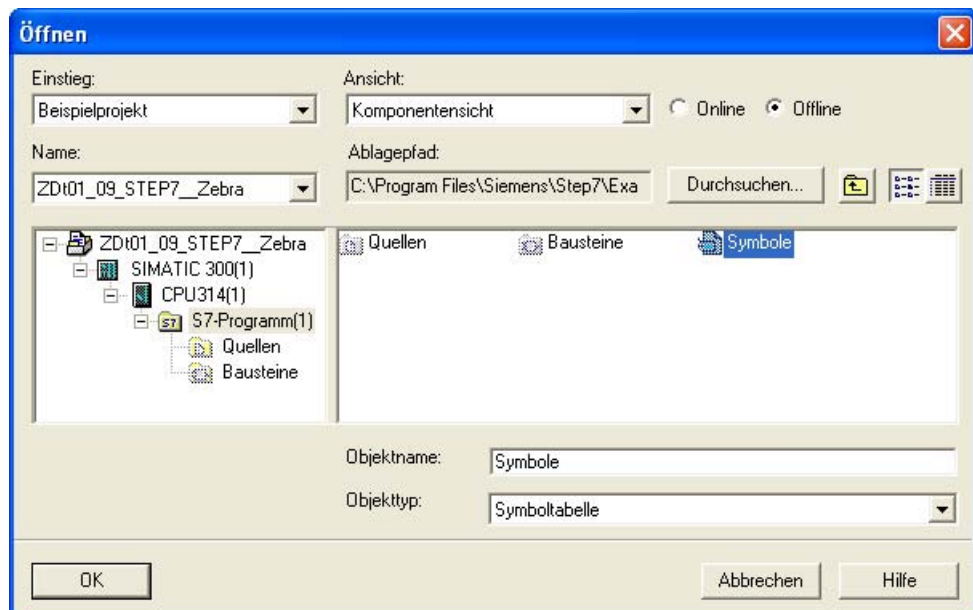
Öffnen

Einstieg:
Beispielprojekt

Ansicht:
Komponentensicht

Online
Offline

Name:
ZDt01_09_STEP7__Zebra

Ablagepfad:
C:\Program Files\Siemens\Step7\Exa

Durchsuchen...

ZDt01_09_STEP7__Zebra
SIMATIC 300(1)
CPU314(1)
S7-Programm(1)
Quellen
Bausteine

Quellen
Bausteine
Symbole

Objektname:
Symbole

Objekttyp:
Symboltabelle

OK

Abbrechen

Hilfe